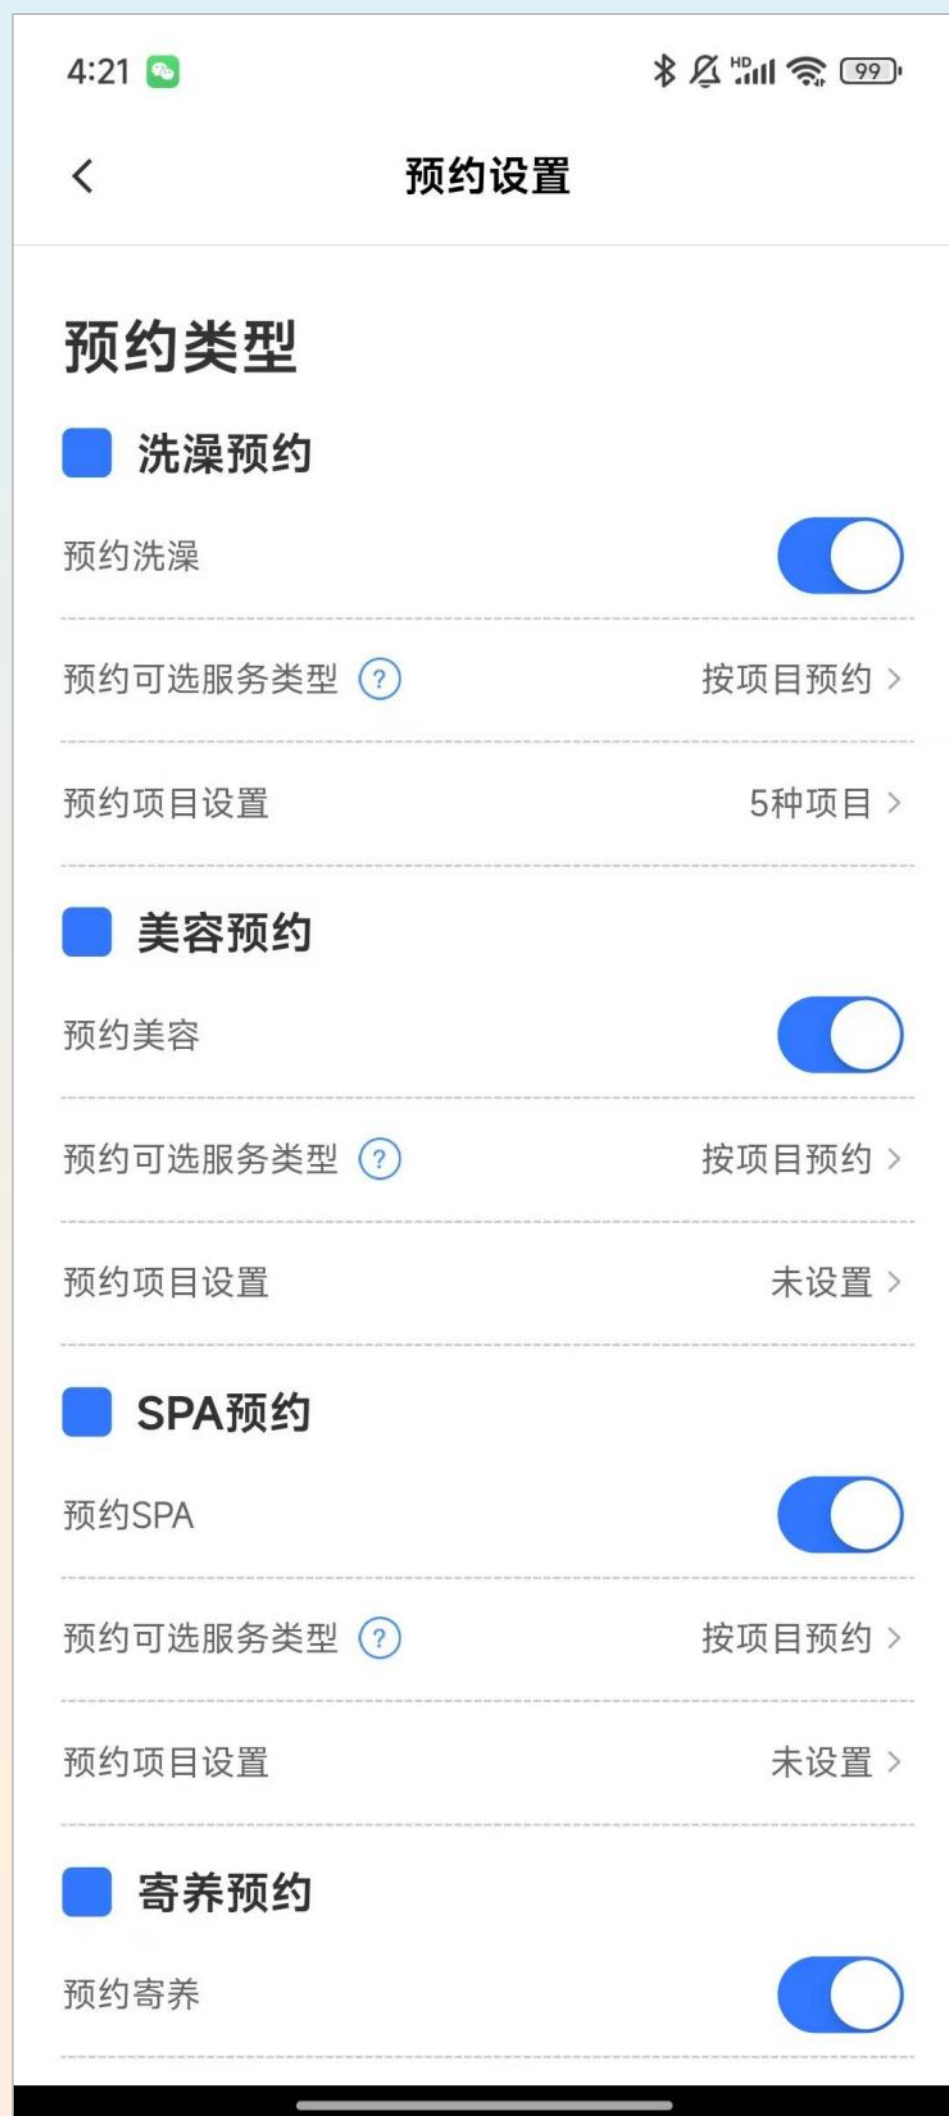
4:21

HD 99

<

预约设置

预约类型

洗澡预约

预约洗澡

预约可选服务类型 ? 按项目预约 >

预约项目设置 5种项目 >

美容预约

预约美容

预约可选服务类型 ? 按项目预约 >

预约项目设置 未设置 >

SPA预约

预约SPA

预约可选服务类型 ? 按项目预约 >

预约项目设置 未设置 >

寄养预约

预约寄养